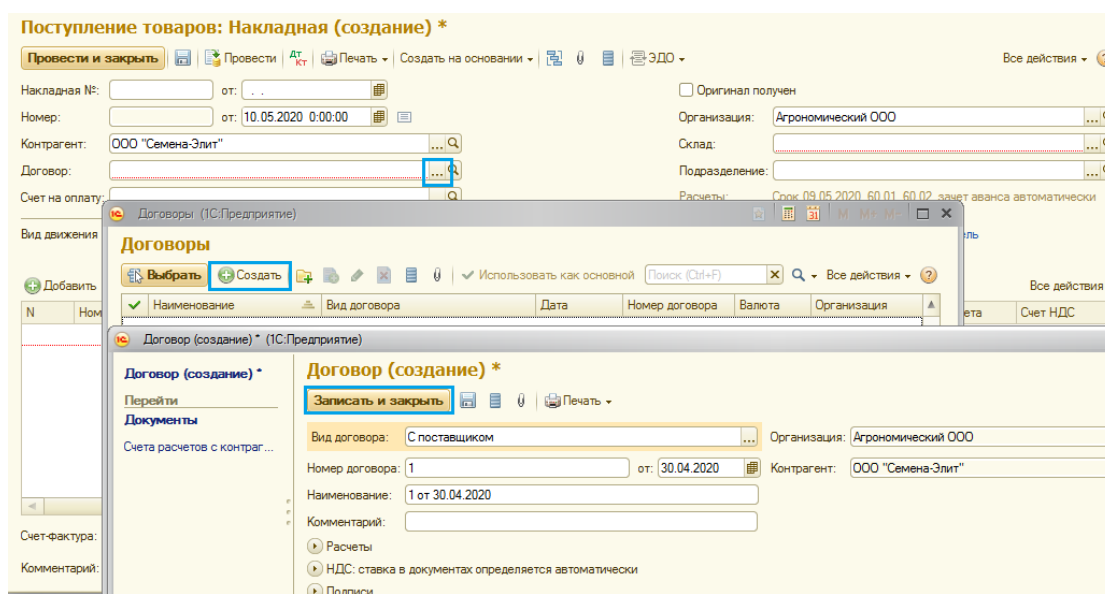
Поступление товаров: Накладная (создание) *

Провести и закрыть | Провести | Дт Кт | Печать | Создать на основании | ЭДО | Все действия

Накладная №: от: . .
Номер: от: 10.05.2020 0:00:00
Контрагент: ООО "Семена-Элит"
Договор:
Счет на оплату:
Вид движения

Оригинал получен
Организация: Агрономический ООО
Склад:
Подразделение:
Расчеты: Срок 09.05.2020, 60.01, 60.02, зачет аванса автоматически

Добавить
N | Ном

Все действия
Счета | Счет НДС

Счет-фактура:
Комментарий:

Договоры (1С:Предприятие)

Договоры

Выбрать | Создать | Использовать как основной | Поиск (Ctrl+F) | Все действия | ?

| Наименование | Вид договора | Дата | Номер договора | Валюта | Организация |
|---|---|---|---|---|---|

Договор (создание) * (1С:Предприятие)

Договор (создание) *
Перейти
Документы
Счета расчетов с контраг...

Договор (создание) *

Записать и закрыть | Печать

Вид договора: С поставщиком
Организация: Агрономический ООО
Номер договора: 1
от: 30.04.2020
Контрагент: ООО "Семена-Элит"
Наименование: 1 от 30.04.2020
Комментарий:
Расчеты
НДС: ставка в документах определяется автоматически
Подписи